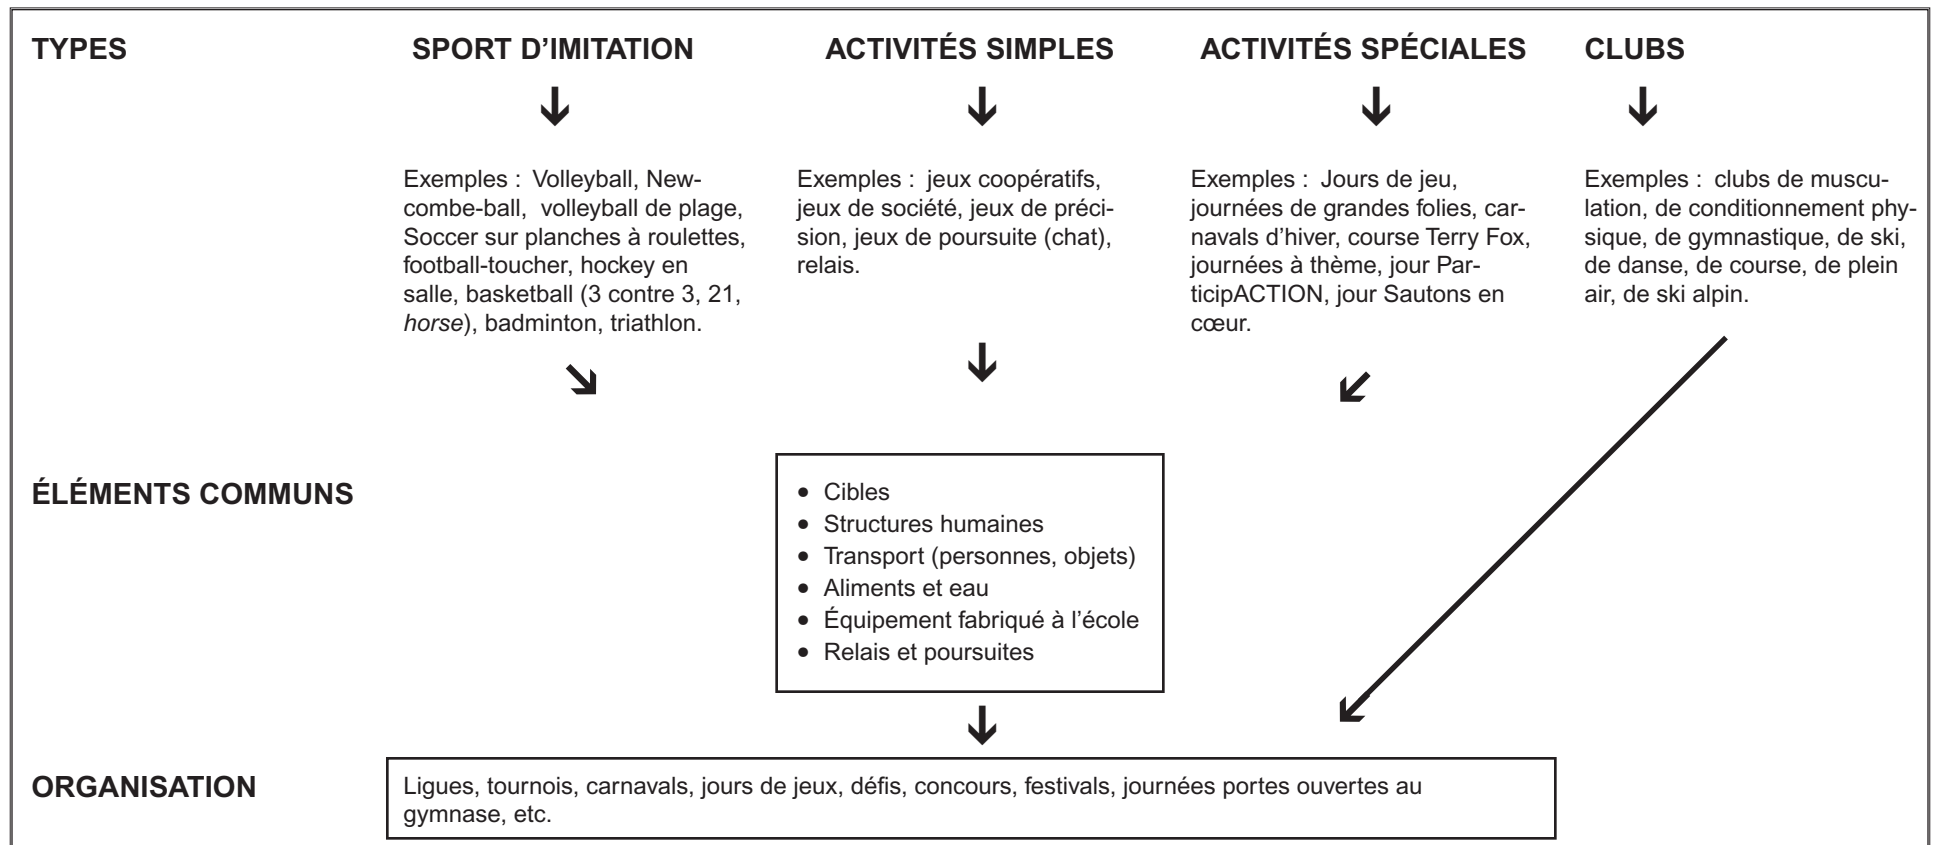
TYPES

SPORT D'IMITATION

Exemples : Volleyball, Newcombe-ball, volleyball de plage, Soccer sur planches à roulettes, football-toucher, hockey en salle, basketball (3 contre 3, 21, *horse*), badminton, triathlon.

ACTIVITÉS SIMPLES

Exemples : jeux coopératifs, jeux de société, jeux de précision, jeux de poursuite (chat), relais.

ACTIVITÉS SPÉCIALES

Exemples : Jours de jeu, journées de grandes folies, carnavals d'hiver, course Terry Fox, journées à thème, jour ParticipACTION, jour Sautons en cœur.

CLUBS

Exemples : clubs de musculation, de conditionnement physique, de gymnastique, de ski, de danse, de course, de plein air, de ski alpin.

ÉLÉMENTS COMMUNS

- Cibles
- Structures humaines
- Transport (personnes, objets)
- Aliments et eau
- Équipement fabriqué à l'école
- Relais et poursuites

ORGANISATION

Ligues, tournois, carnavals, jours de jeux, défis, concours, festivals, journées portes ouvertes au gymnase, etc.